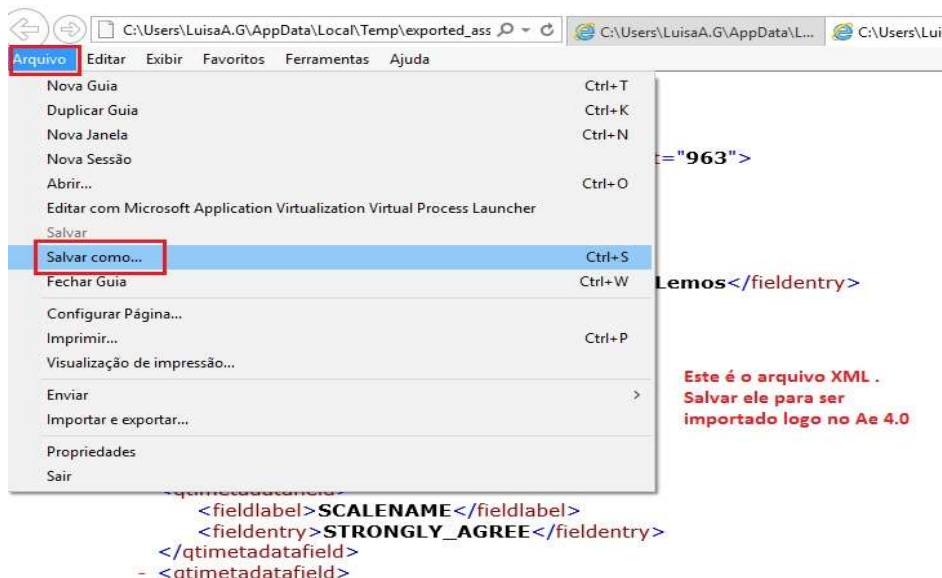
C:\Users\LuisaA.G\AppData\Local\Temp\exported_ass
C:\Users\LuisaA.G\AppData\L...
C:\Users\Lui

Arquivo Editar Exibir Favoritos Ferramentas Ajuda

Nova Guia Ctrl+T
Duplicar Guia Ctrl+K
Nova Janela Ctrl+N
Nova Sessão
Abrir... Ctrl+O
Editar com Microsoft Application Virtualization Virtual Process Launcher
Salvar
Salvar como... Ctrl+S
Fechar Guia Ctrl+W
Configurar Página...
Imprimir... Ctrl+P
Visualização de impressão...
Enviar
Importar e exportar...
Propriedades
Sair

t="963">

Lemos</fieldentry>

Este é o arquivo XML . Salvar ele para ser importado logo no Ae 4.0

<qtimetadatafield>
<fieldlabel>SCALENAME</fieldlabel>
<fieldentry>STRONGLY_AGREE</fieldentry>
</qtimetadatafield>
- <qtimetadatafield>